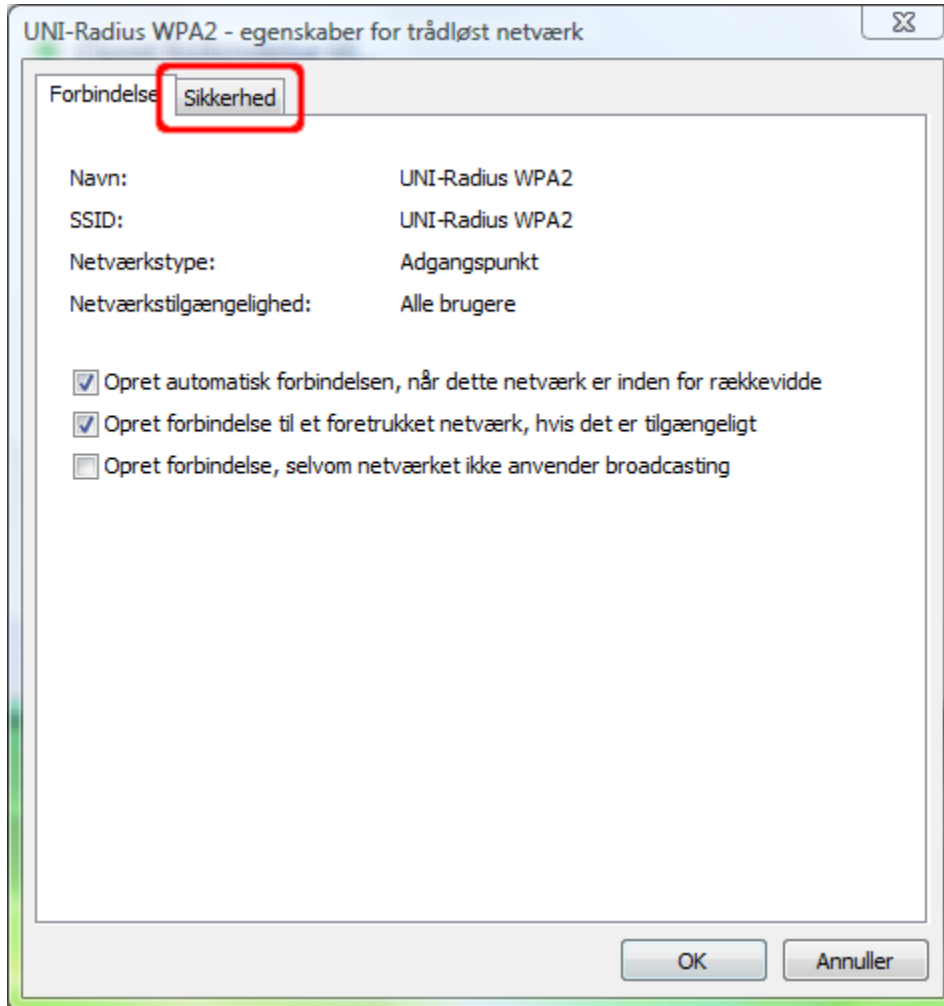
UNI-Radius WPA2 - egenskaber for trådløst netværk

Forbindelse Sikkerhed

Navn: UNI-Radius WPA2
SSID: UNI-Radius WPA2
Netværkstype: Adgangspunkt
Netværkstilgængelighed: Alle brugere

Opret automatisk forbindelsen, når dette netværk er inden for rækkevidde
Opret forbindelse til et foretrukket netværk, hvis det er tilgængeligt
Opret forbindelse, selvom netværket ikke anvender broadcasting

OK Annuller